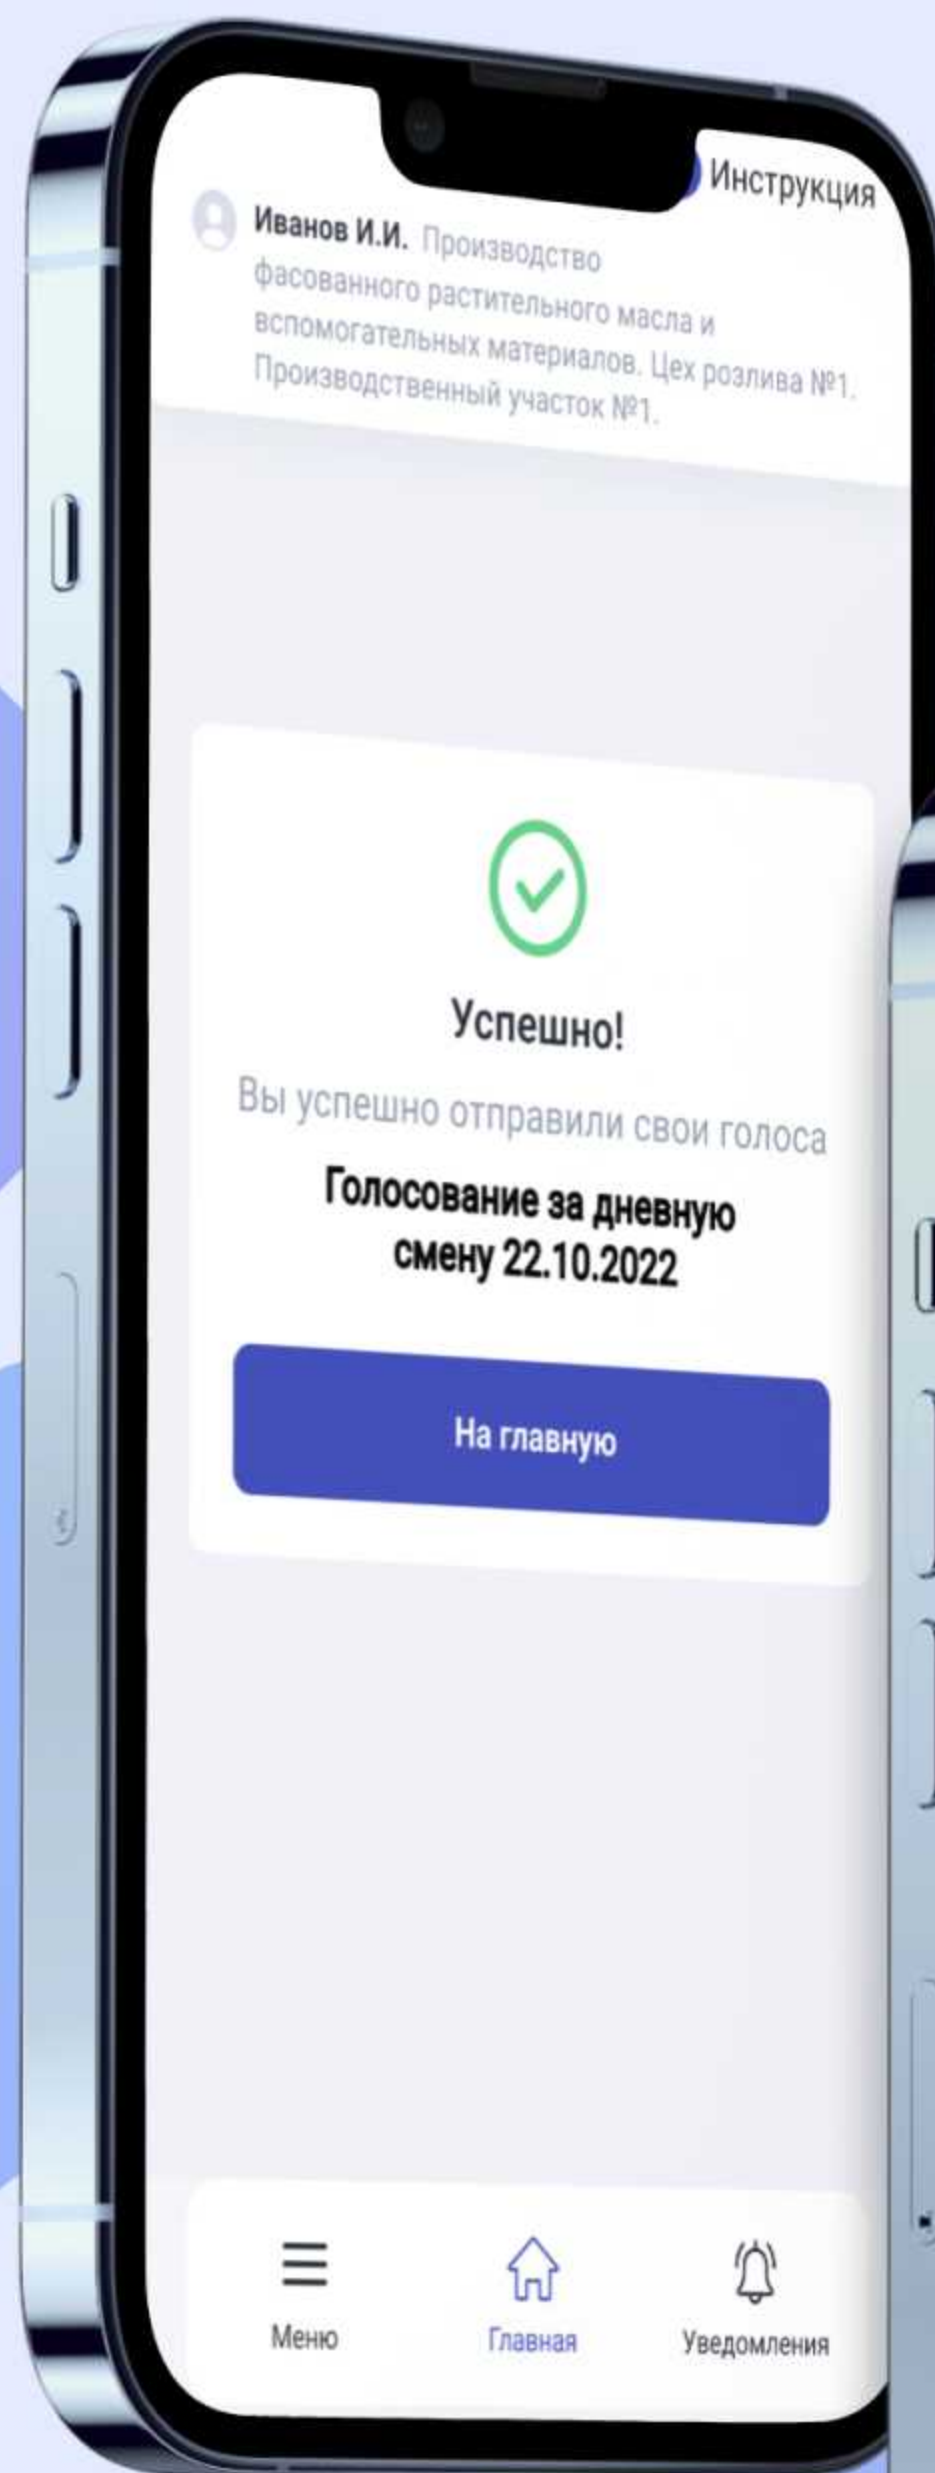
Инструкция

Иванов И.И. Производство фасованного растительного масла и вспомогательных материалов. Цех розлива №1. Производственный участок №1.

Успешно!

Вы успешно отправили свои голоса

Голосование за дневную смену 22.10.2022

На главную

Меню
Главная
Уведомления